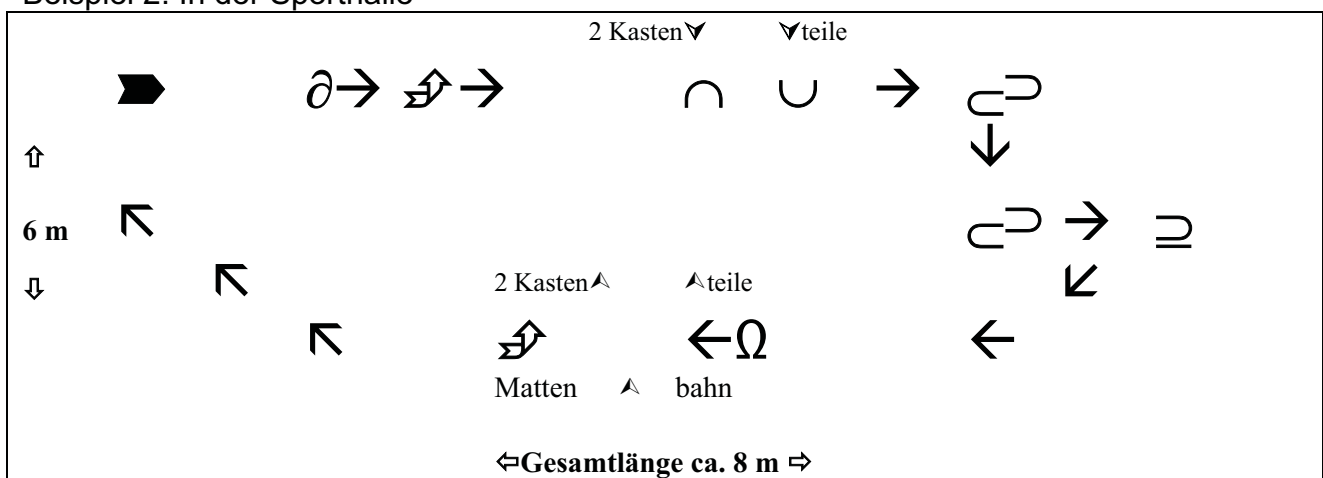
Beispiel 2: In der Sporthalle

2 Kasten⮟ ⮟teile

➧ $\partial$→ ⮵→ $\cap$ $\cup$ → $\subset\!\supset$

⇧ ↓

6 m ↖ $\subset\!\supset$ → $\supseteq$

⇩ ↖ 2 Kasten⮝ ⮝teile ↙

↖ ⮵ ←$\Omega$ ←

Matten ⮝ bahn

⇦Gesamtlänge ca. 8 m ⇨